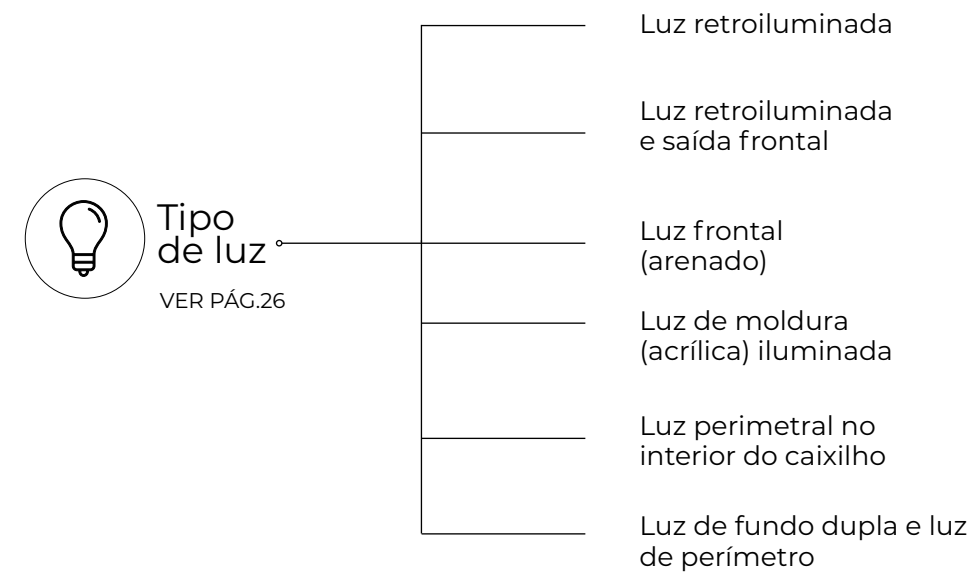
Tipo de luz

VER PÁG.26

Luz retroiluminada

Luz retroiluminada e saída frontal

Luz frontal (arenado)

Luz de moldura (acrílica) iluminada

Luz perimetral no interior do caixilho

Luz de fundo dupla e luz de perímetro